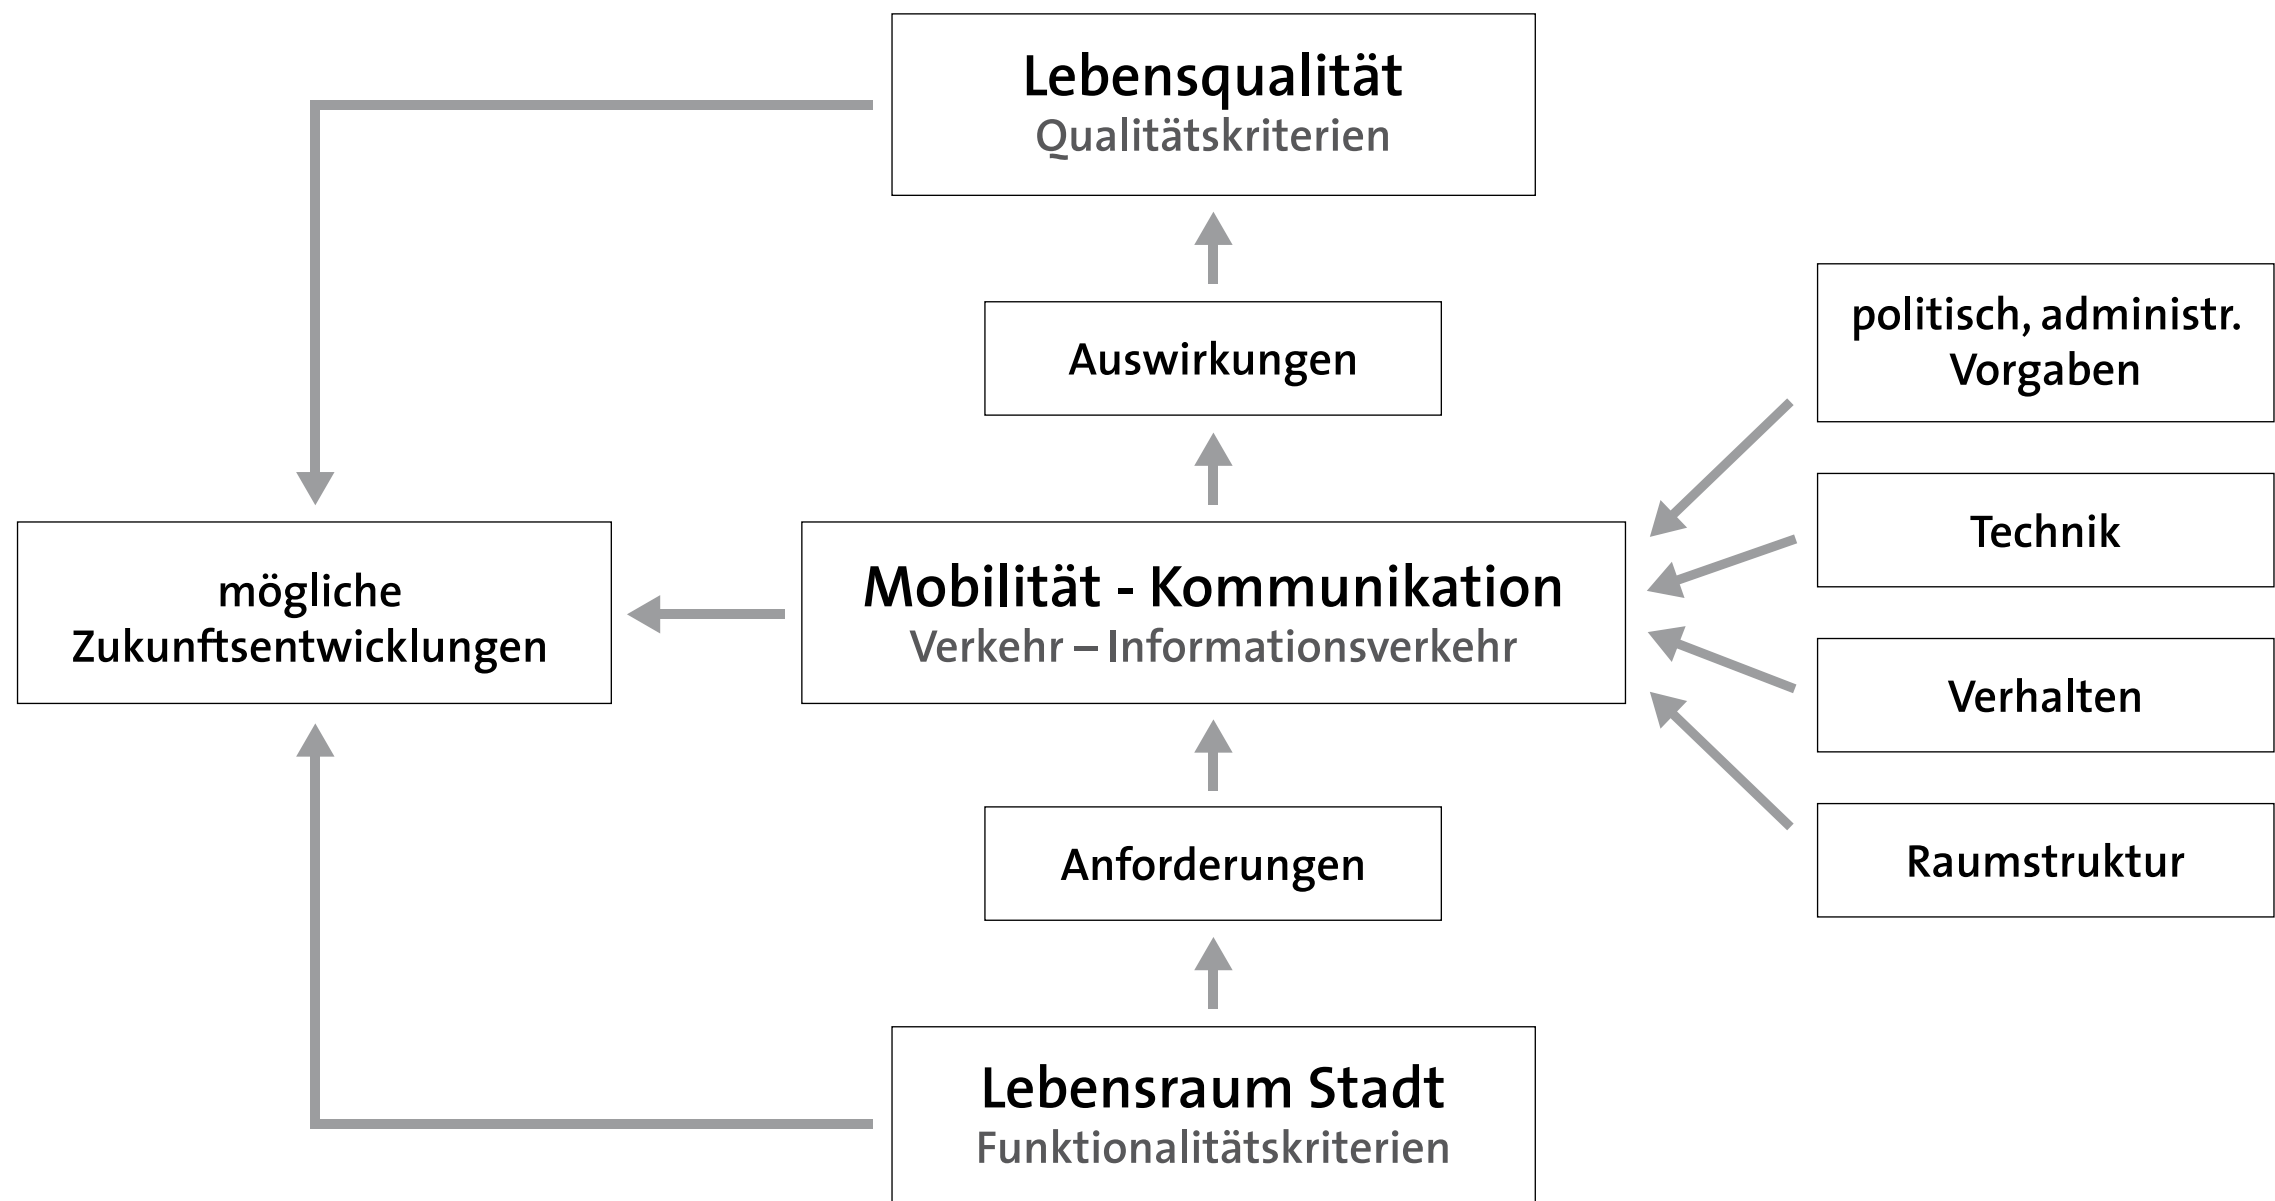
Lebensqualität
Qualitätskriterien

Auswirkungen

politisch, administr. Vorgaben

Technik

Verhalten

Raumstruktur

mögliche Zukunftsentwicklungen

Mobilität - Kommunikation
Verkehr – Informationsverkehr

Anforderungen

Lebensraum Stadt
Funktionalitätskriterien